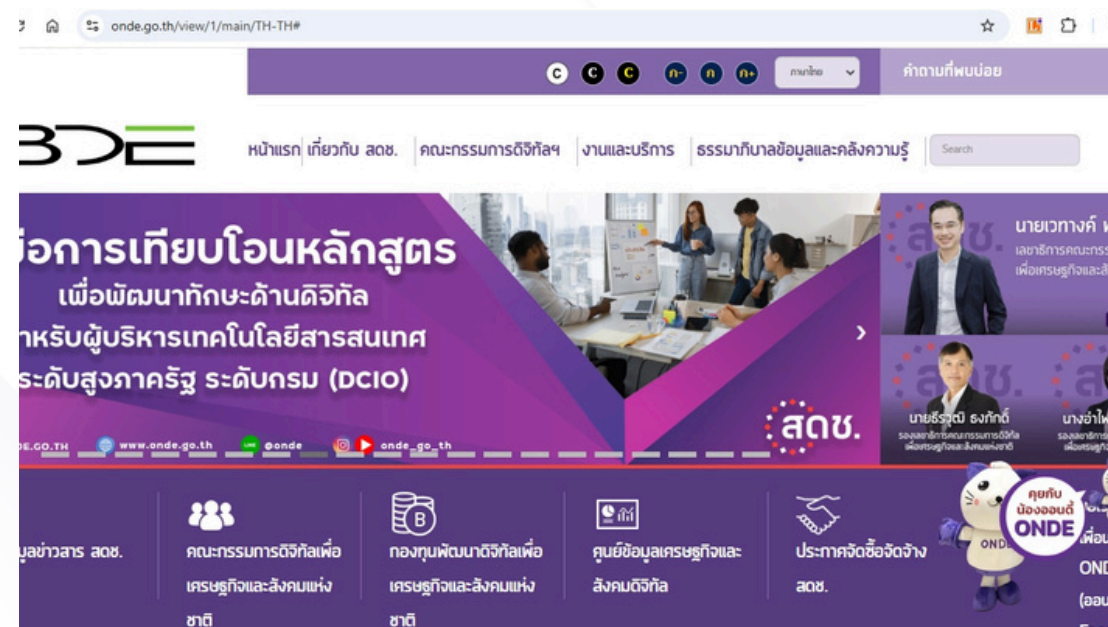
onde.go.th/view/1/main/TH-TH#

C C C n- n n+ ภาษาไทย คำถามที่พบบ่อย

หน้าแรก เกี่ยวกับ สดช. คณะกรรมการดิจิทัลฯ งานและบริการ ธรรมาภิบาลข้อมูลและคลังความรู้ Search

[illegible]อการเทียบโอนหลักสูตร
เพื่อพัฒนาทักษะด้านดิจิทัล
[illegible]หรับผู้บริหารเทคโนโลยีสารสนเทศ
ระดับสูงภาครัฐ ระดับกรม (DCIO)

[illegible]E.GO.TH www.onde.go.th @onde onde_go_th

สดช.

นายเวทางค์ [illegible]
เลขาธิการคณะกรร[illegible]
เพื่อเศรษฐกิจและสั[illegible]

นายธีรวุฒิ ธงภักดิ์
รองเลขาธิการคณะกรรมการดิจิทัลเพื่อเศรษฐกิจและสังคมแห่งชาติ

นางอำไพ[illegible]
รองเลขาธิการ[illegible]
เพื่อเศรษฐกิจ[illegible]

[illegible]มูลข่าวสาร สดช.

คณะกรรมการดิจิทัลเพื่อเศรษฐกิจและสังคมแห่งชาติ

กองทุนพัฒนาดิจิทัลเพื่อเศรษฐกิจและสังคมแห่งชาติ

ศูนย์ข้อมูลเศรษฐกิจและสังคมดิจิทัล

ประกาศจัดซื้อจัดจ้าง สดช.

คุยกับ น้องออนดี้ ONDE

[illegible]เพื่อน ONDE (ออน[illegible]